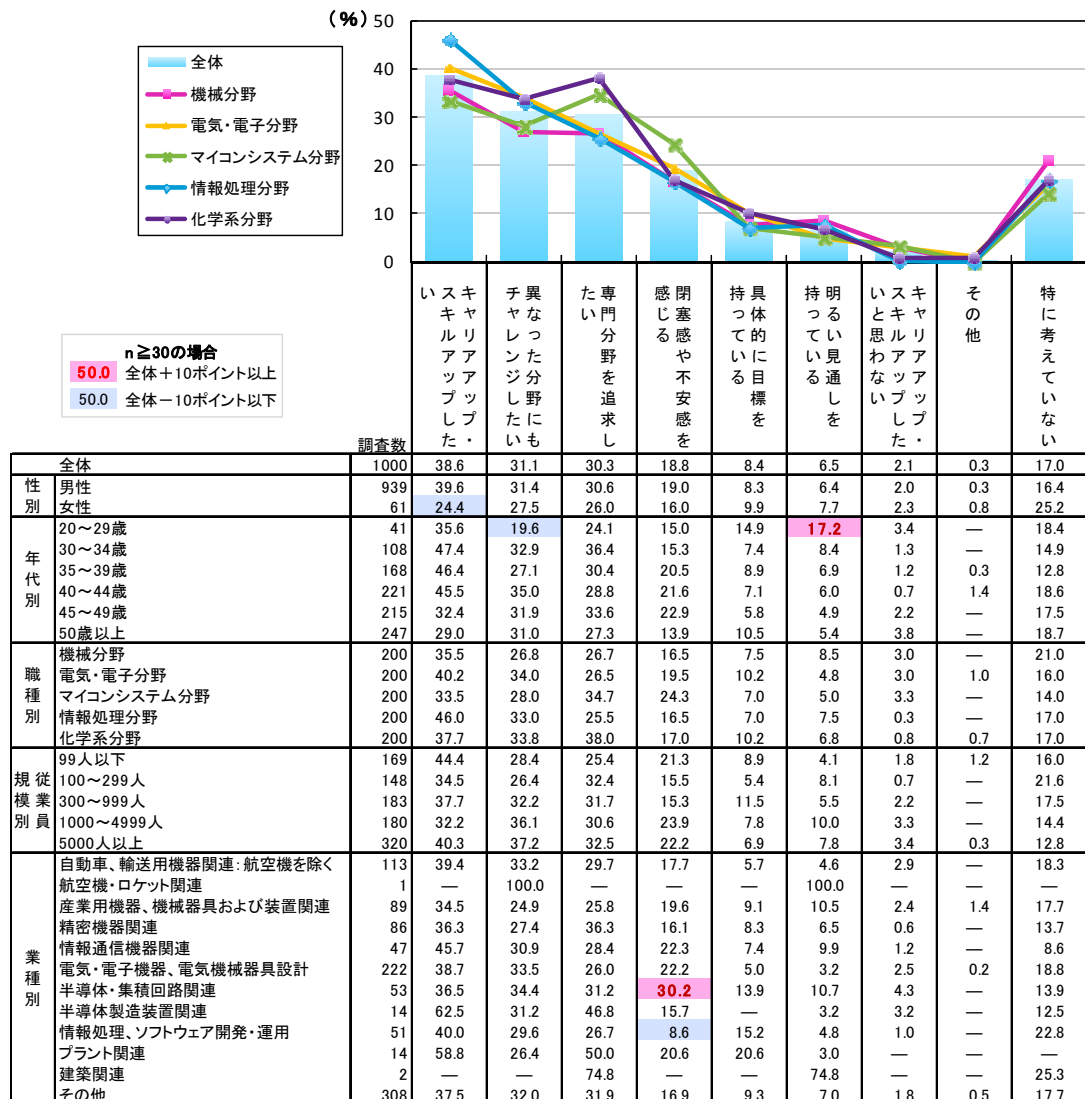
（%） 50
40
30
20
10
0

全体
機械分野
電気・電子分野
マイコンシステム分野
情報処理分野
化学系分野

n ≧30の場合
50.0 全体＋10ポイント以上
50.0 全体－10ポイント以下

| | | 調査数 | キャリアアップ・スキルアップしたい | 異なった分野にもチャレンジしたい | 専門分野を追求したい | 閉塞感や不安感を感じる | 具体的に目標を持っている | 明るい見通しを持っている | キャリアアップ・スキルアップしたいと思わない | その他 | 特に考えていない |
|---|---|---|---|---|---|---|---|---|---|---|---|
| | 全体 | 1000 | 38.6 | 31.1 | 30.3 | 18.8 | 8.4 | 6.5 | 2.1 | 0.3 | 17.0 |
| 性別 | 男性 | 939 | 39.6 | 31.4 | 30.6 | 19.0 | 8.3 | 6.4 | 2.0 | 0.3 | 16.4 |
| | 女性 | 61 | 24.4 | 27.5 | 26.0 | 16.0 | 9.9 | 7.7 | 2.3 | 0.8 | 25.2 |
| 年代別 | 20～29歳 | 41 | 35.6 | 19.6 | 24.1 | 15.0 | 14.9 | 17.2 | 3.4 | — | 18.4 |
| | 30～34歳 | 108 | 47.4 | 32.9 | 36.4 | 15.3 | 7.4 | 8.4 | 1.3 | — | 14.9 |
| | 35～39歳 | 168 | 46.4 | 27.1 | 30.4 | 20.5 | 8.9 | 6.9 | 1.2 | 0.3 | 12.8 |
| | 40～44歳 | 221 | 45.5 | 35.0 | 28.8 | 21.6 | 7.1 | 6.0 | 0.7 | 1.4 | 18.6 |
| | 45～49歳 | 215 | 32.4 | 31.9 | 33.6 | 22.9 | 5.8 | 4.9 | 2.2 | — | 17.5 |
| | 50歳以上 | 247 | 29.0 | 31.0 | 27.3 | 13.9 | 10.5 | 5.4 | 3.8 | — | 18.7 |
| 職種別 | 機械分野 | 200 | 35.5 | 26.8 | 26.7 | 16.5 | 7.5 | 8.5 | 3.0 | — | 21.0 |
| | 電気・電子分野 | 200 | 40.2 | 34.0 | 26.5 | 19.5 | 10.2 | 4.8 | 3.0 | 1.0 | 16.0 |
| | マイコンシステム分野 | 200 | 33.5 | 28.0 | 34.7 | 24.3 | 7.0 | 5.0 | 3.3 | — | 14.0 |
| | 情報処理分野 | 200 | 46.0 | 33.0 | 25.5 | 16.5 | 7.0 | 7.5 | 0.3 | — | 17.0 |
| | 化学系分野 | 200 | 37.7 | 33.8 | 38.0 | 17.0 | 10.2 | 6.8 | 0.8 | 0.7 | 17.0 |
| 従業員規模別 | 99人以下 | 169 | 44.4 | 28.4 | 25.4 | 21.3 | 8.9 | 4.1 | 1.8 | 1.2 | 16.0 |
| | 100～299人 | 148 | 34.5 | 26.4 | 32.4 | 15.5 | 5.4 | 8.1 | 0.7 | — | 21.6 |
| | 300～999人 | 183 | 37.7 | 32.2 | 31.7 | 15.3 | 11.5 | 5.5 | 2.2 | — | 17.5 |
| | 1000～4999人 | 180 | 32.2 | 36.1 | 30.6 | 23.9 | 7.8 | 10.0 | 3.3 | — | 14.4 |
| | 5000人以上 | 320 | 40.3 | 37.2 | 32.5 | 22.2 | 6.9 | 7.8 | 3.4 | 0.3 | 12.8 |
| 業種別 | 自動車、輸送用機器関連：航空機を除く | 113 | 39.4 | 33.2 | 29.7 | 17.7 | 5.7 | 4.6 | 2.9 | — | 18.3 |
| | 航空機・ロケット関連 | 1 | — | 100.0 | — | — | — | 100.0 | — | — | — |
| | 産業用機器、機械器具および装置関連 | 89 | 34.5 | 24.9 | 25.8 | 19.6 | 9.1 | 10.5 | 2.4 | 1.4 | 17.7 |
| | 精密機器関連 | 86 | 36.3 | 27.4 | 36.3 | 16.1 | 8.3 | 6.5 | 0.6 | — | 13.7 |
| | 情報通信機器関連 | 47 | 45.7 | 30.9 | 28.4 | 22.3 | 7.4 | 9.9 | 1.2 | — | 8.6 |
| | 電気・電子機器、電気機械器具設計 | 222 | 38.7 | 33.5 | 26.0 | 22.2 | 5.0 | 3.2 | 2.5 | 0.2 | 18.8 |
| | 半導体・集積回路関連 | 53 | 36.5 | 34.4 | 31.2 | 30.2 | 13.9 | 10.7 | 4.3 | — | 13.9 |
| | 半導体製造装置関連 | 14 | 62.5 | 31.2 | 46.8 | 15.7 | — | 3.2 | 3.2 | — | 12.5 |
| | 情報処理、ソフトウェア開発・運用 | 51 | 40.0 | 29.6 | 26.7 | 8.6 | 15.2 | 4.8 | 1.0 | — | 22.8 |
| | プラント関連 | 14 | 58.8 | 26.4 | 50.0 | 20.6 | 20.6 | 3.0 | — | — | — |
| | 建築関連 | 2 | — | — | 74.8 | — | — | 74.8 | — | — | 25.3 |
| | その他 | 308 | 37.5 | 32.0 | 31.9 | 16.9 | 9.3 | 7.0 | 1.8 | 0.5 | 17.7 |